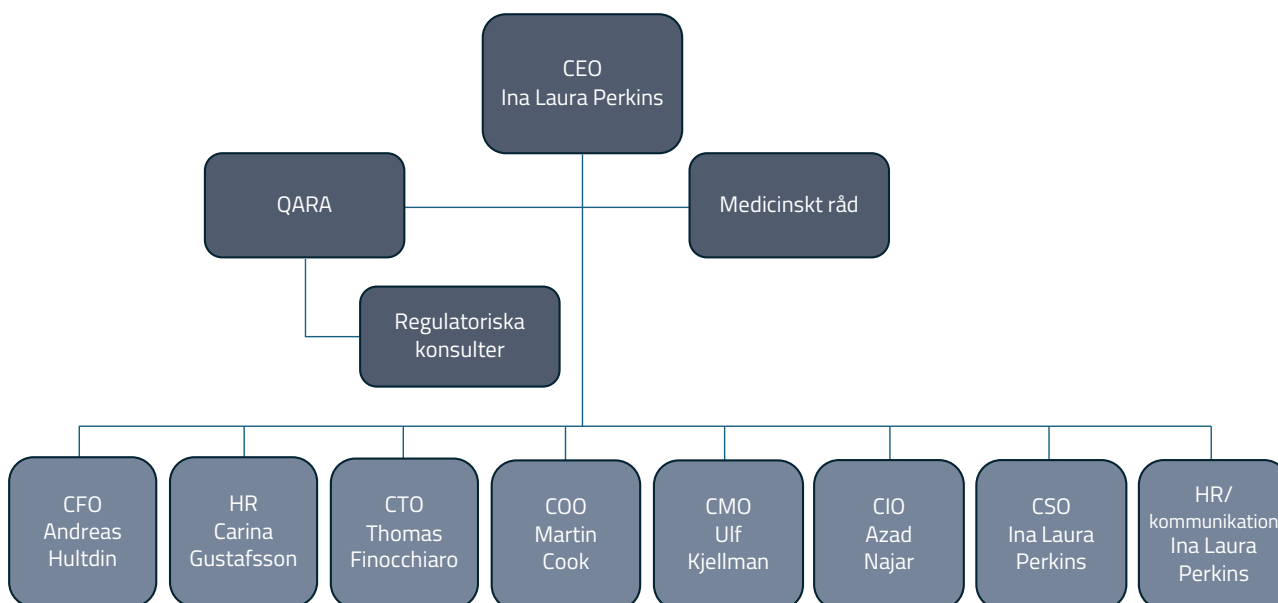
CEO
Ina Laura Perkins

QARA

Medicinskt råd

Regulatoriska konsulter

CFO
Andreas Hultdin

HR
Carina Gustafsson

CTO
Thomas Finocchiaro

COO
Martin Cook

CMO
Ulf Kjellman

CIO
Azad Najar

CSO
Ina Laura Perkins

HR/
kommunikation
Ina Laura Perkins